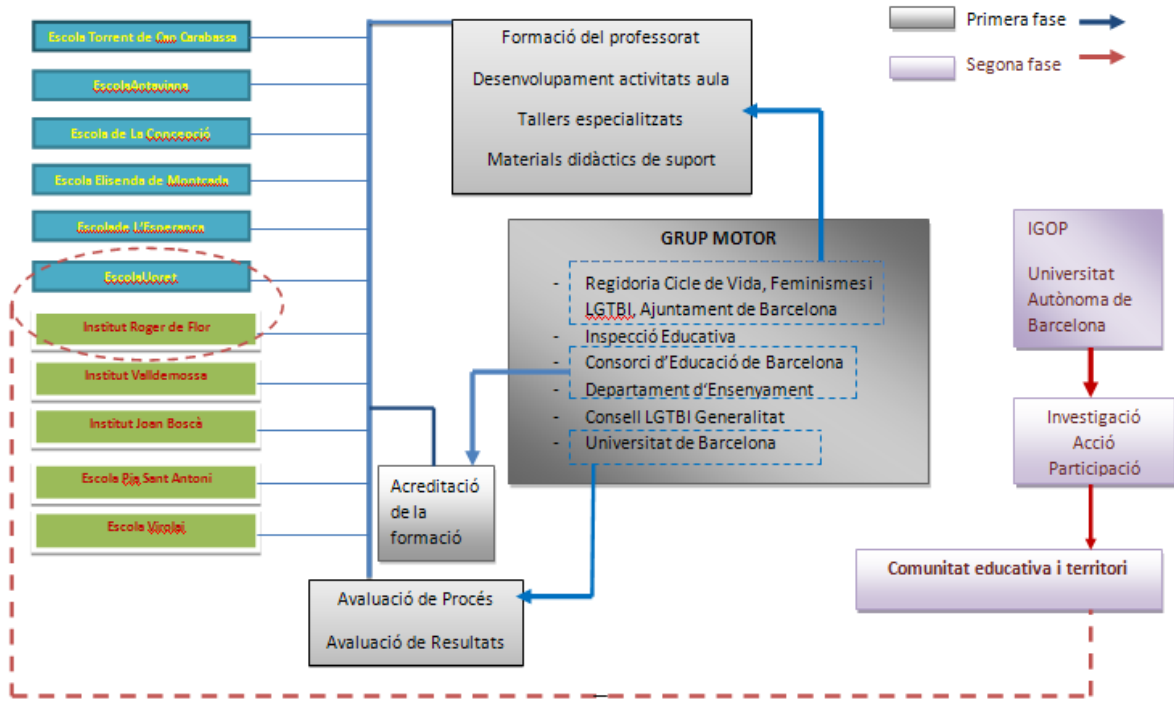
Escola Torrent de Can Carabassa

EscolaAntaviana

Escola de La Concepció

Escola Elisenda de Montcada

Escolade L'Esperança

EscolaLloret

Institut Roger de Flor

Institut Valldemossa

Institut Joan Boscà

Escola Pia Sant Antoni

Escola Virolai

Formació del professorat

Desenvolupament activitats aula

Tallers especialitzats

Materials didàctics de suport

Primera fase

Segona fase

GRUP MOTOR

- Regidoria Cicle de Vida, Feminismes i LGTBI, Ajuntament de Barcelona
- Inspecció Educativa
- Consorci d'Educació de Barcelona
- Departament d'Ensenyament
- Consell LGTBI Generalitat
- Universitat de Barcelona

IGOP

Universitat Autònoma de Barcelona

Investigació Acció Participació

Comunitat educativa i territori

Acreditació de la formació

Avaluació de Procés

Avaluació de Resultats